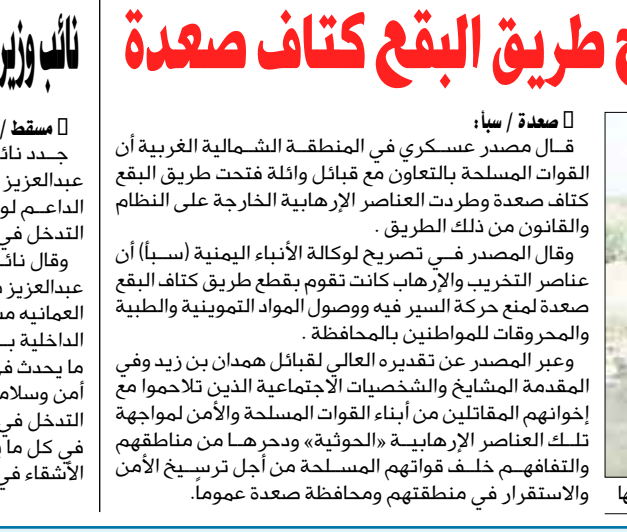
ح طريق البقع كتاف صعدة

نائب وزير

▫ صعدة / سبأ:

قال مصدر عسكري في المنطقة الشمالية الغربية أن القوات المسلحة بالتعاون مع قبائل وائلة فتحت طريق البقع كتاف صعدة وطردت العناصر الإرهابية الخارجة على النظام والقانون من ذلك الطريق .

وقال المصدر في تصريح لوكالة الأنباء اليمنية (سبأ) أن عناصر التخريب والإرهاب كانت تقوم بقطع طريق كتاف البقع صعدة لمنع حركة السير فيه ووصول المواد التموينية والطبية والمحروقات للمواطنين بالمحافظة .

وعبر المصدر عن تقديره العالي لقبائل همدان بن زيد وفي المقدمة المشايخ والشخصيات الاجتماعية الذين تلاحموا مع إخوانهم المقاتلين من أبناء القوات المسلحة والأمن لمواجهة تلك العناصر الإرهابية «الحوثية» ودحرها من مناطقهم والتفافهم خلف قواتهم المسلحة من أجل ترسيخ الأمن والاستقرار في منطقتهم ومحافظة صعدة عموماً.

▫ مسقط /
جدد نائ
عبدالعزيز
الداعم لو
التدخل في
وقال نائ
عبدالعزيز م
العمانيه م
الداخلية بـ
ما يحدث ف
أمن وسلام
التدخل في
في كل ما
الأشقاء في

ها